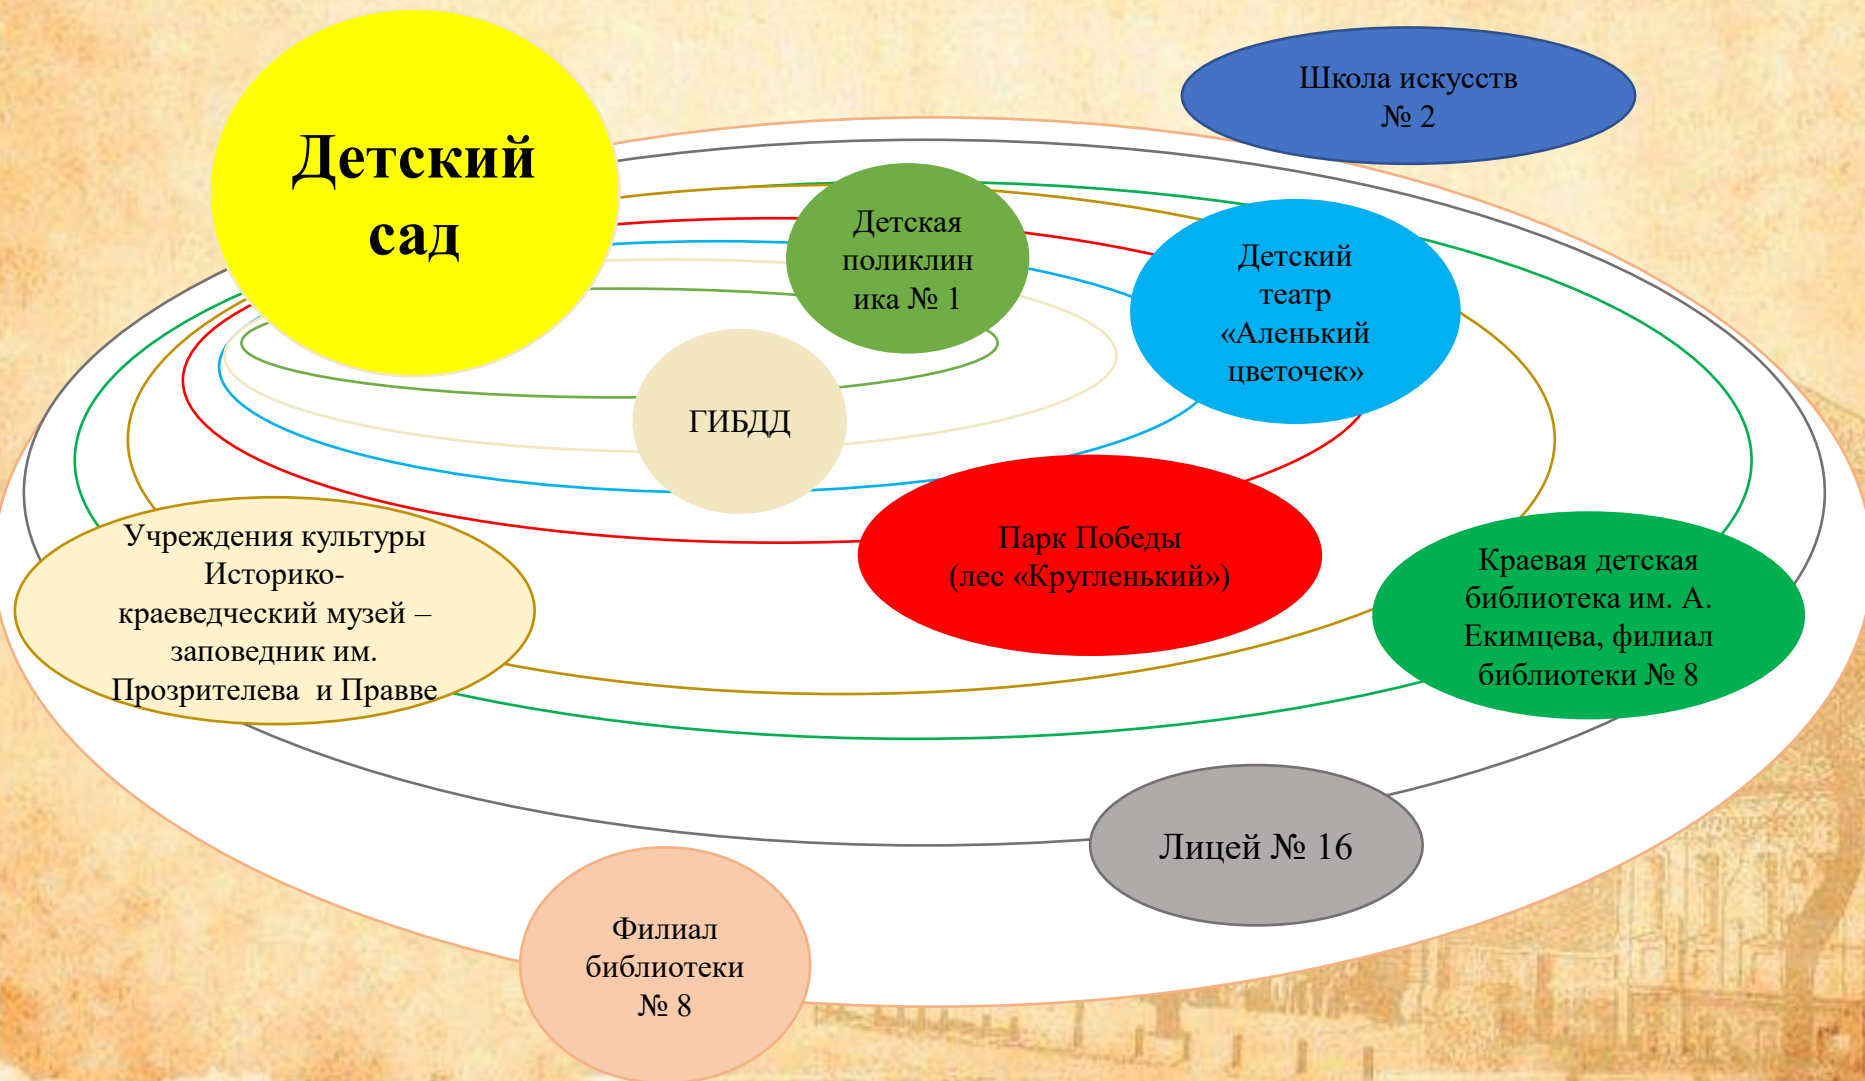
Детский сад

Школа искусств № 2

Детская поликлиника № 1

Детский театр «Аленький цветочек»

ГИБДД

Парк Победы (лес «Кругленький»)

Учреждения культуры Историко-краеведческий музей – заповедник им. Прозрителева и Праве

Краевая детская библиотека им. А. Екимцева, филиал библиотеки № 8

Лицей № 16

Филиал библиотеки № 8